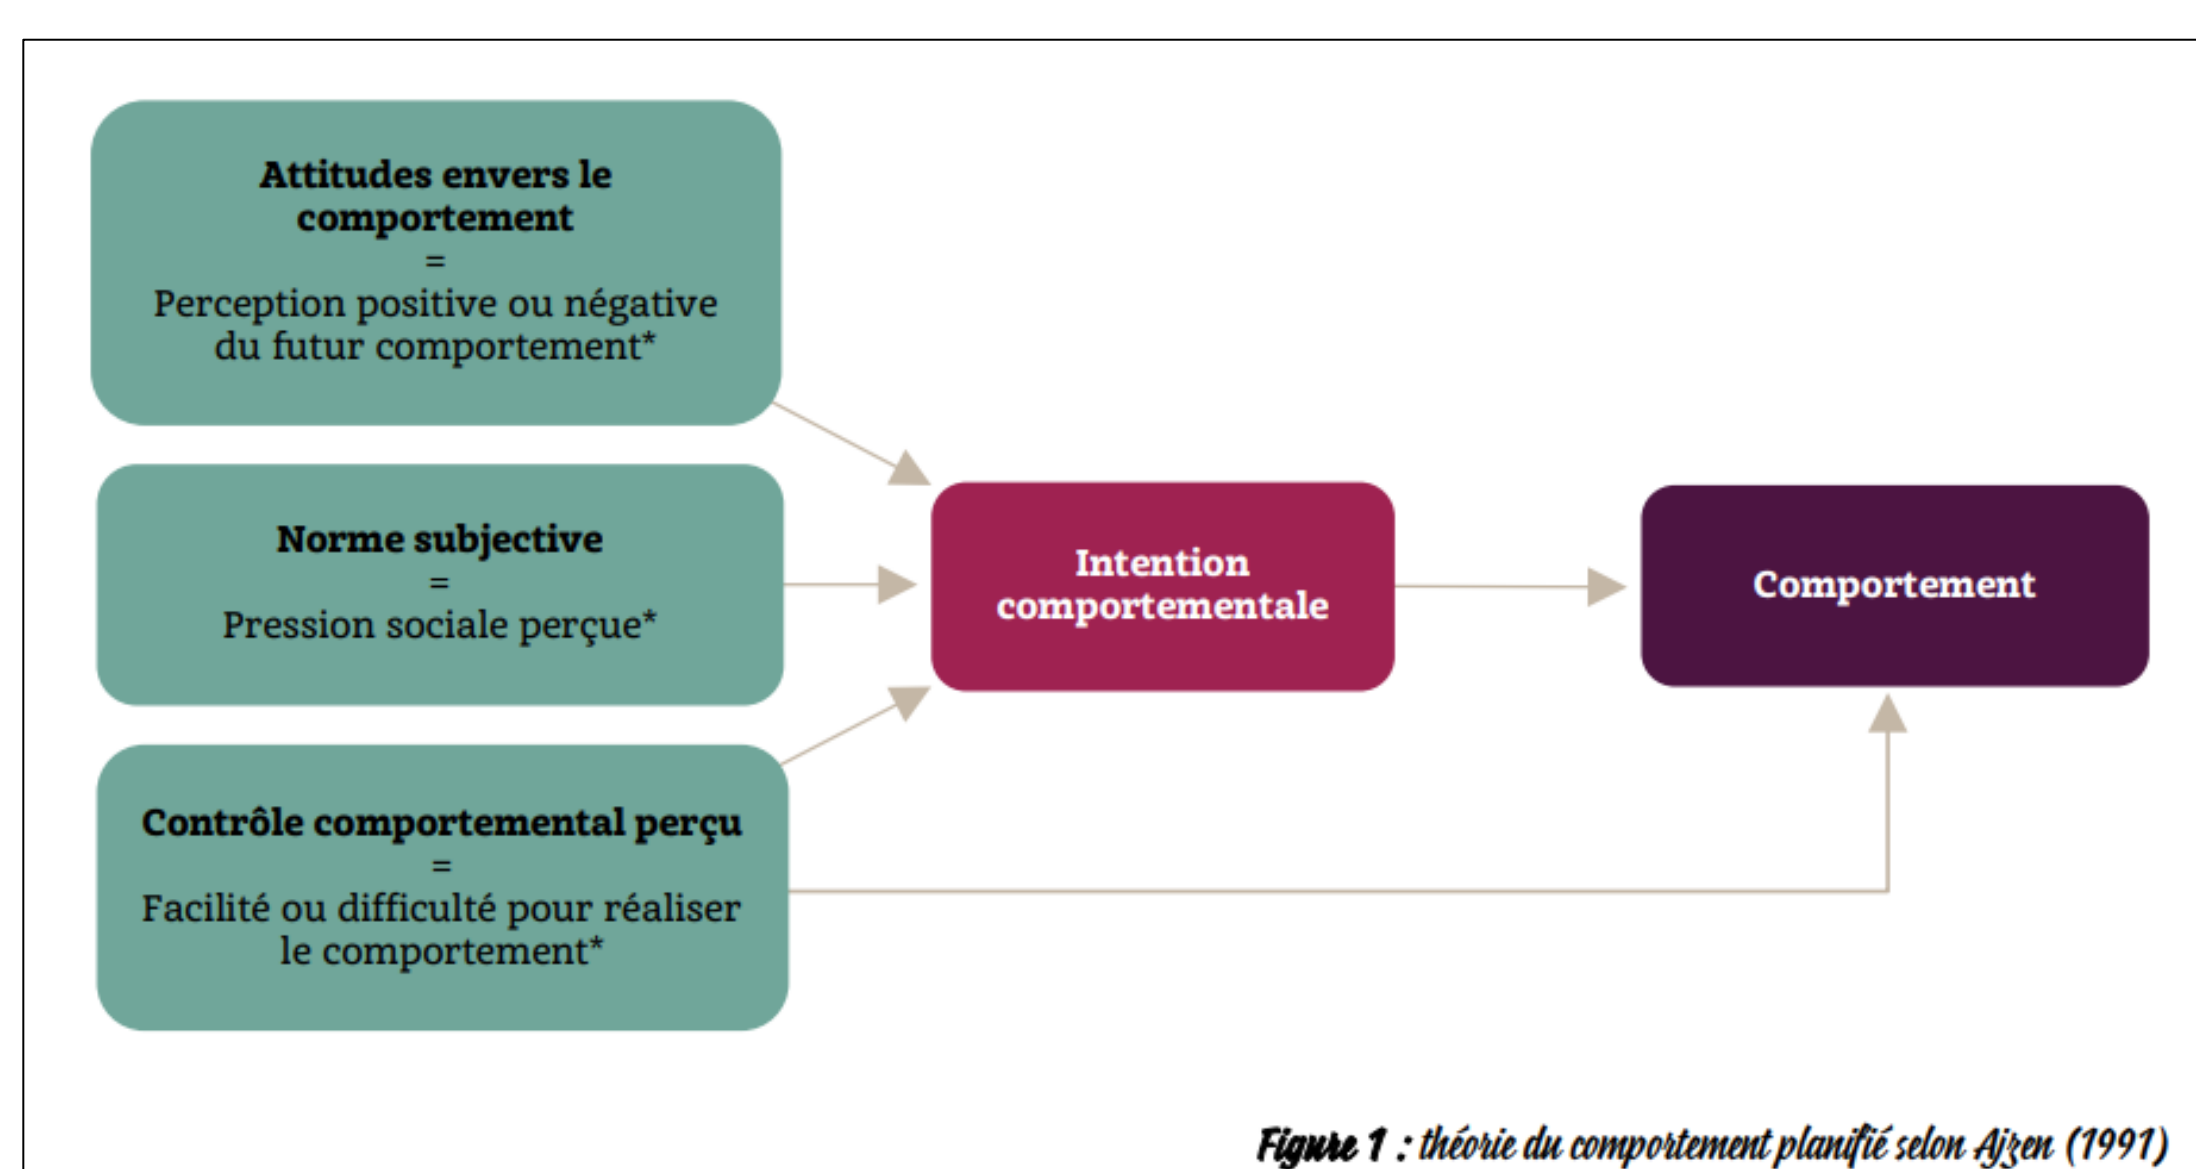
Attitudes envers le comportement
=
Perception positive ou négative du futur comportement*

Norme subjective
=
Pression sociale perçue*

Contrôle comportemental perçu
=
Facilité ou difficulté pour réaliser le comportement*

Intention comportementale

Comportement

Figure 1 : théorie du comportement planifié selon Ajzen (1991)